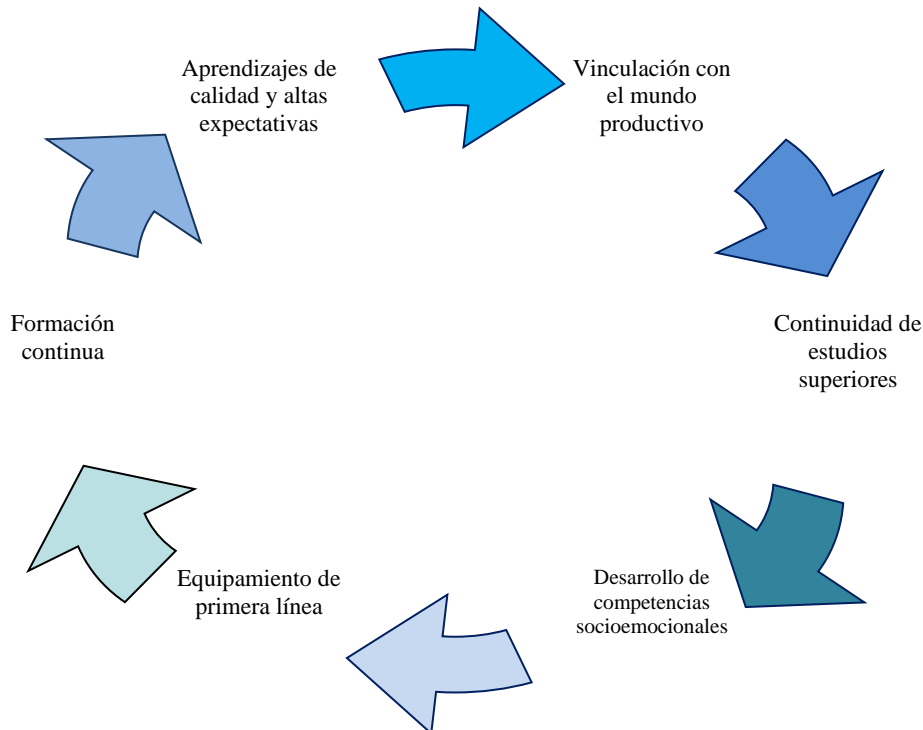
Aprendizajes de calidad y altas expectativas

Vinculación con el mundo productivo

Continuidad de estudios superiores

Desarrollo de competencias socioemocionales

Equipamiento de primera línea

Formación continua